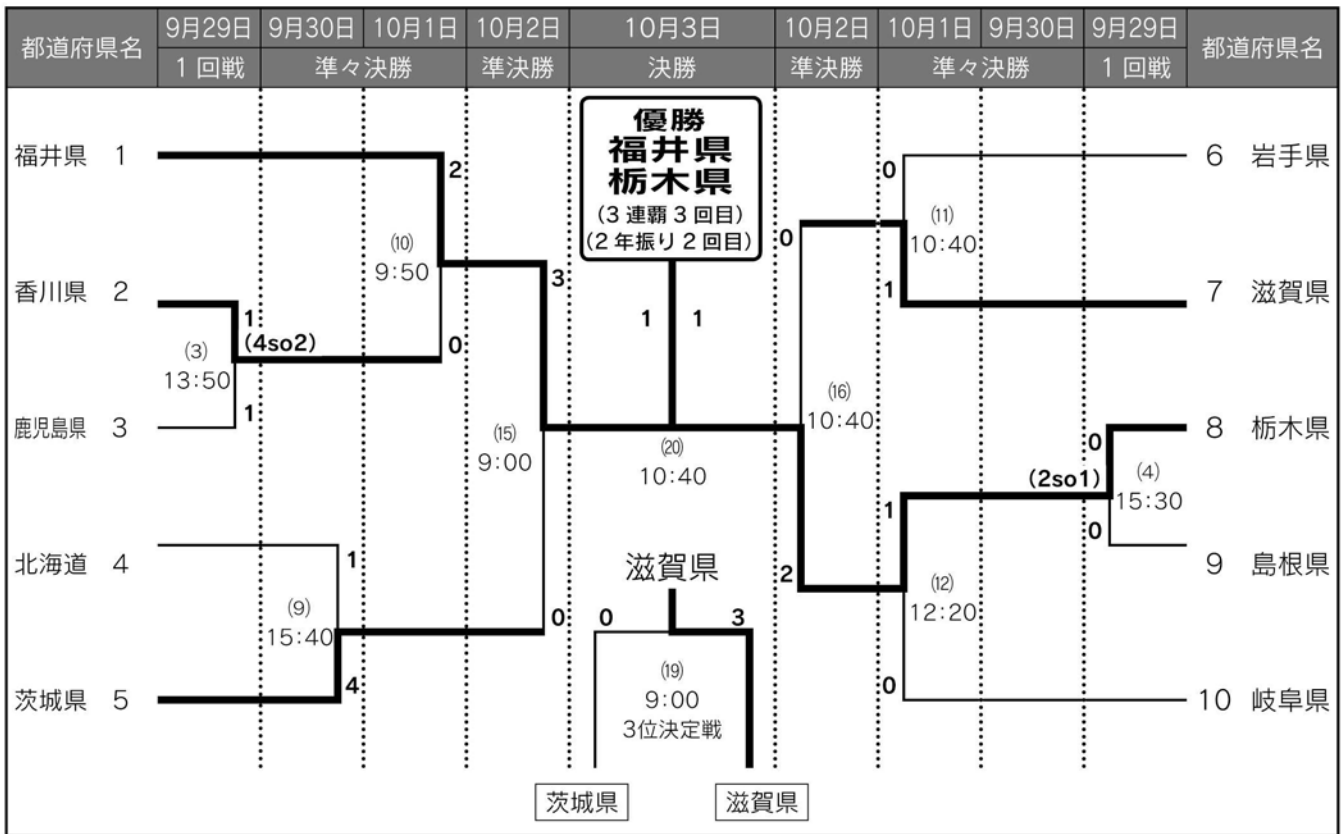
| 都道府県名 | 9月29日 | 9月30日 | 10月1日 | 10月2日 | 10月3日 | 10月2日 | 10月1日 | 9月30日 | 9月29日 | 都道府県名 |
|---|---|---|---|---|---|---|---|---|---|---|
| | 1回戦 | 準々決勝 | | 準決勝 | 決勝 | 準決勝 | 準々決勝 | | 1回戦 | |

優勝
福井県
栃木県
(3連覇3回目)
(2年振り2回目)

福井県 1
香川県 2
鹿児島県 3
北海道 4
茨城県 5

6 岩手県
7 滋賀県
8 栃木県
9 島根県
10 岐阜県

1
(4so2)
(3)
13:50
1

2
(10)
9:50
3
0

1
(9)
15:40
4
0

(15)
9:00

1 1

(20)
10:40

滋賀県
0 3
(19)
9:00
3位決定戦

茨城県 滋賀県

0
(11)
10:40
1
0

(16)
10:40

0
(2so1)
(4)
15:30
0

1
2
(12)
12:20
0